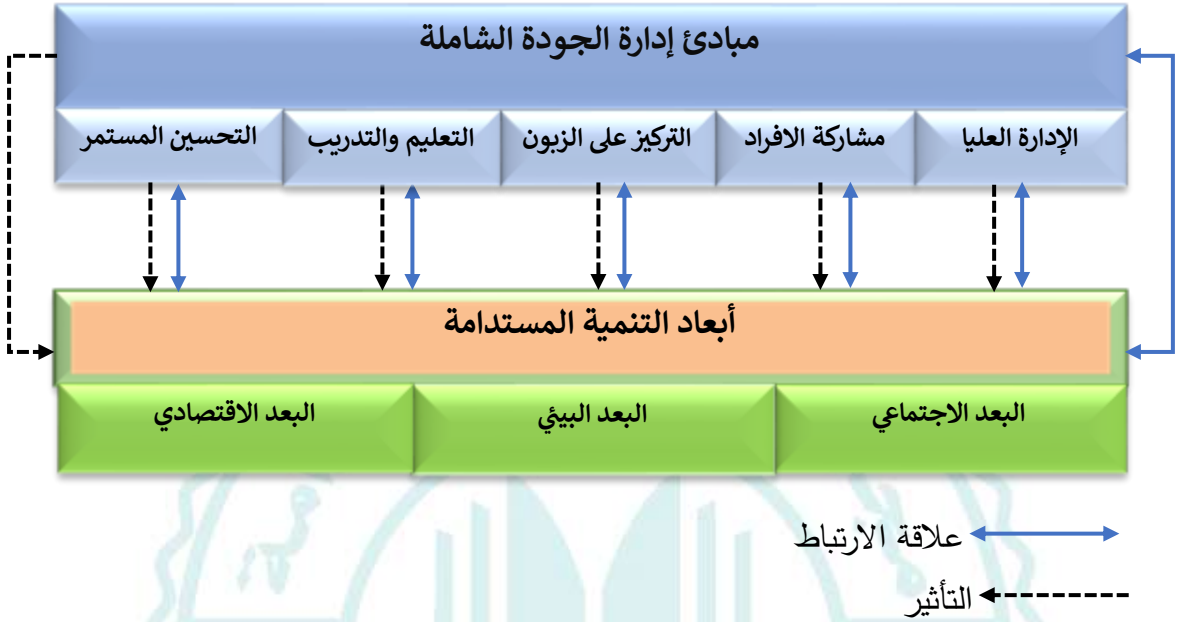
مبادئ إدارة الجودة الشاملة

الإدارة العليا

مشاركة الافراد

التركيز على الزبون

التعليم والتدريب

التحسين المستمر

أبعاد التنمية المستدامة

البعد الاجتماعي

البعد البيئي

البعد الاقتصادي

علاقة الارتباط

التأثير